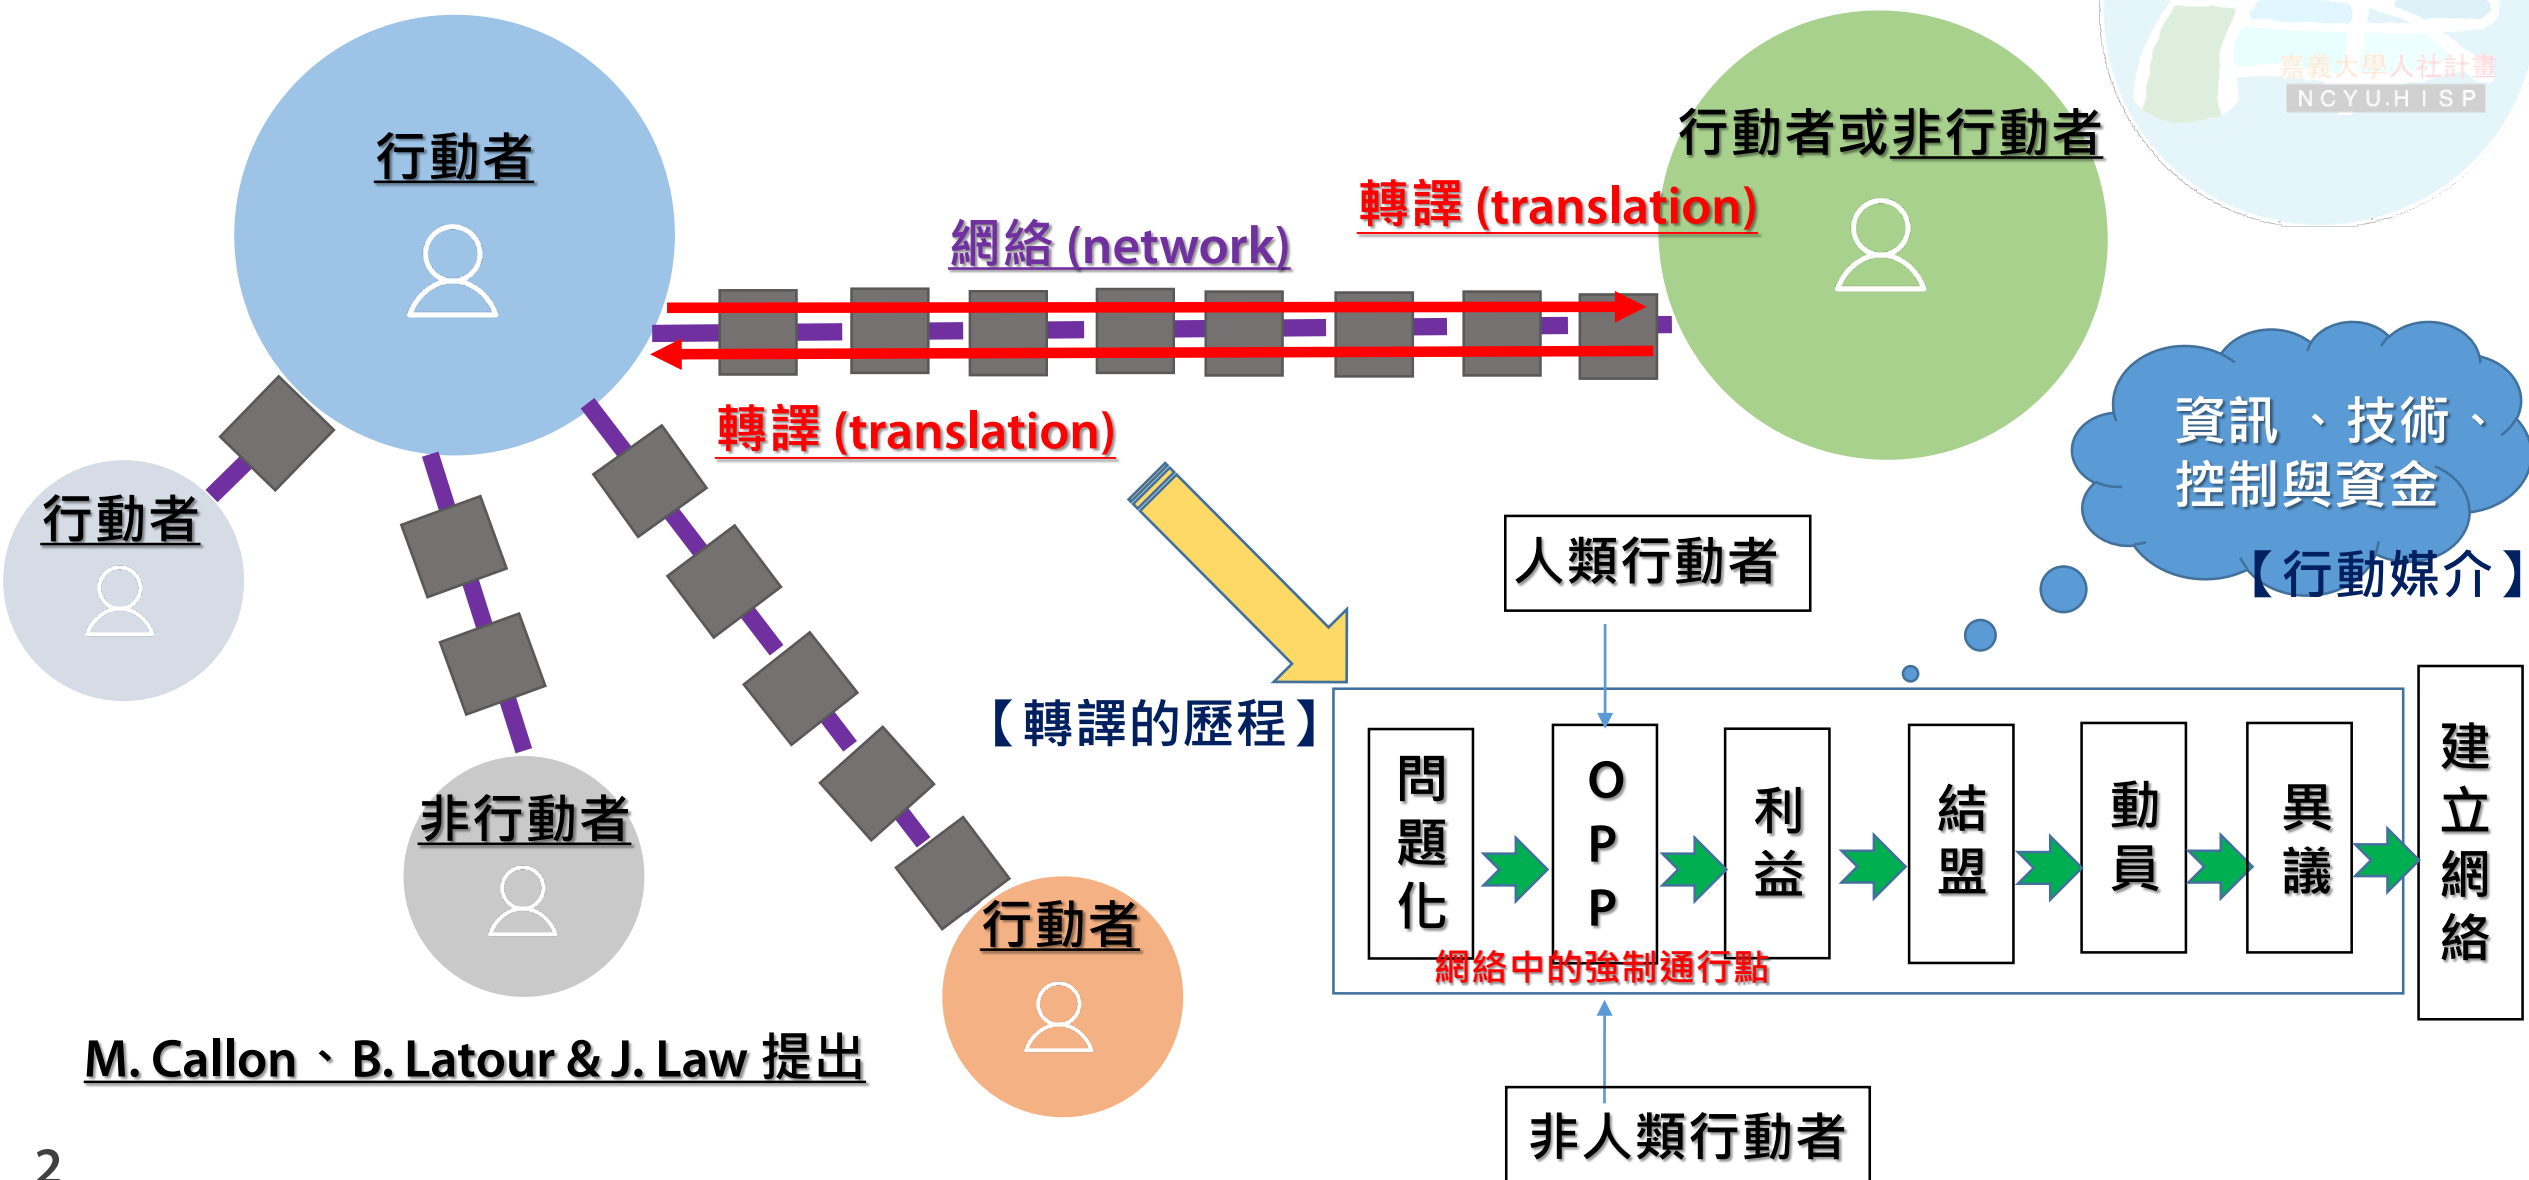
行動者

網絡 (network)

行動者或非行動者

轉譯 (translation)

嘉義大學人社計畫
NCYU.HISP

轉譯 (translation)

資訊、技術、控制與資金

【行動媒介】

行動者

人類行動者

非行動者

【轉譯的歷程】

問題化

OPP

利益

結盟

動員

異議

建立網絡

網絡中的強制通行點

行動者

M. Callon、B. Latour & J. Law 提出

非人類行動者

2